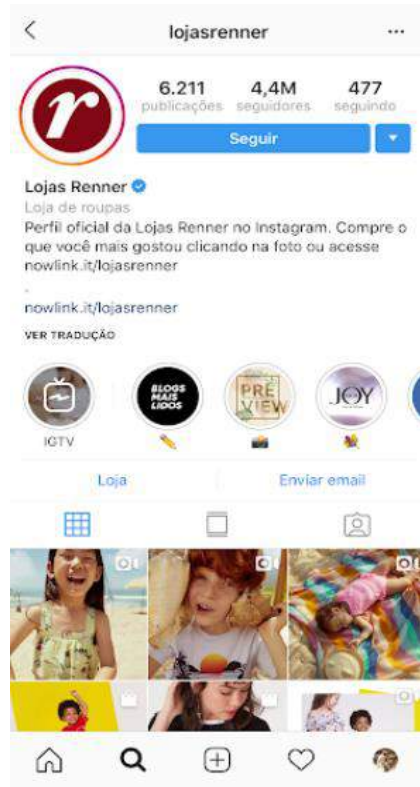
lojasrenner

···

r

6.211 publicações

4,4M seguidores

477 seguindo

Seguir

Lojas Renner

Loja de roupas

Perfil oficial da Lojas Renner no Instagram. Compre o que você mais gostou clicando na foto ou acesse nowlink.it/lojasrenner

.

nowlink.it/lojasrenner

VER TRADUÇÃO

IGTV

BLOGS MAIS LIDOS

PRÉ VIEW

JOY

Loja

Enviar email